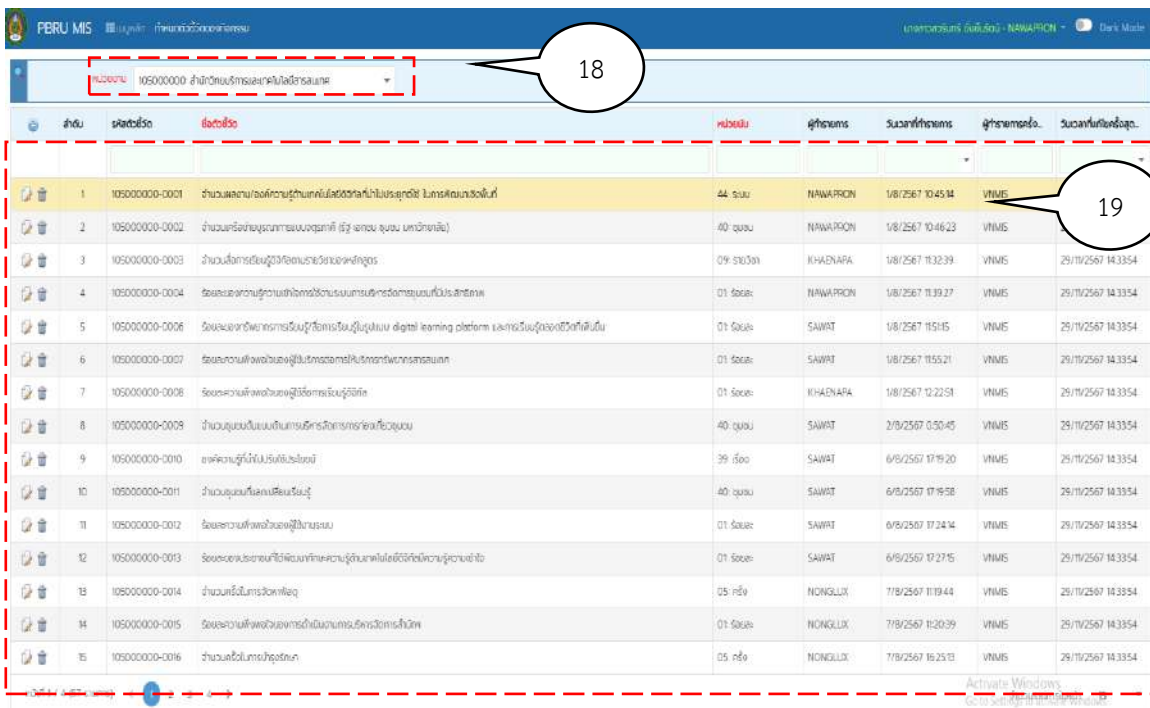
PBRU MIS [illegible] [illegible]

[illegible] · NAWAPRON · Dark Mode

หน่วยงาน 105000000 สำนักวิทยบริการและเทคโนโลยีสารสนเทศ

18

19

| | ลำดับ | รหัสตัวชี้วัด | ชื่อตัวชี้วัด | หน่วยนับ | ผู้ทำรายการ | วันเวลาที่ทำรายการ | ผู้ทำรายการครั้ง... | วันเวลาที่แก้ไขครั้งสุด... |
|---|---|---|---|---|---|---|---|---|
| | 1 | 105000000-0001 | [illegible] | 44: ระบบ | NAWAPRON | 1/8/2567 10:45:14 | VNMS | |
| | 2 | 105000000-0002 | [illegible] | 40: ชุมชน | NAWAPRON | 1/8/2567 10:46:23 | VNMS | |
| | 3 | 105000000-0003 | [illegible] | 09: รายวิชา | KHAENAPA | 1/8/2567 11:32:39 | VNMS | 29/11/2567 14:33:54 |
| | 4 | 105000000-0004 | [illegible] | 01: ร้อยละ | NAWAPRON | 1/8/2567 11:39:27 | VNMS | 29/11/2567 14:33:54 |
| | 5 | 105000000-0006 | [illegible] digital learning platform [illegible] | 01: ร้อยละ | SAWAT | 1/8/2567 11:51:15 | VNMS | 29/11/2567 14:33:54 |
| | 6 | 105000000-0007 | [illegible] | 01: ร้อยละ | SAWAT | 1/8/2567 11:55:21 | VNMS | 29/11/2567 14:33:54 |
| | 7 | 105000000-0008 | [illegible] | 01: ร้อยละ | KHAENAPA | 1/8/2567 12:22:51 | VNMS | 29/11/2567 14:33:54 |
| | 8 | 105000000-0009 | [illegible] | 40: ชุมชน | SAWAT | 2/8/2567 0:50:45 | VNMS | 29/11/2567 14:33:54 |
| | 9 | 105000000-0010 | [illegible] | 39: เรื่อง | SAWAT | 6/8/2567 17:19:20 | VNMS | 29/11/2567 14:33:54 |
| | 10 | 105000000-0011 | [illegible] | 40: ชุมชน | SAWAT | 6/8/2567 17:19:58 | VNMS | 29/11/2567 14:33:54 |
| | 11 | 105000000-0012 | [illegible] | 01: ร้อยละ | SAWAT | 6/8/2567 17:24:14 | VNMS | 29/11/2567 14:33:54 |
| | 12 | 105000000-0013 | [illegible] | 01: ร้อยละ | SAWAT | 6/8/2567 17:27:15 | VNMS | 29/11/2567 14:33:54 |
| | 13 | 105000000-0014 | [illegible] | 05: ครั้ง | NONGLUX | 7/8/2567 11:19:44 | VNMS | 29/11/2567 14:33:54 |
| | 14 | 105000000-0015 | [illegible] | 01: ร้อยละ | NONGLUX | 7/8/2567 11:20:39 | VNMS | 29/11/2567 14:33:54 |
| | 15 | 105000000-0016 | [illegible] | 05: ครั้ง | NONGLUX | 7/8/2567 16:25:13 | VNMS | 29/11/2567 14:33:54 |

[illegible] 1 2 3 4

Activate Windows
Go to Settings to activate Windows.